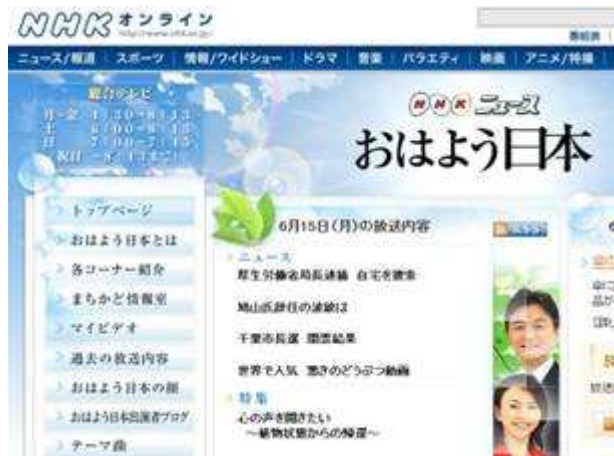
NHK オンライン
http://www.nhk.or.jp/

ニュース/報道 | スポーツ | 情報/ワイドショー | ドラマ | 音楽 | バラエティ | 映画 | アニメ/特撮

総合テレビ
月～金 4：30～8：13
土 6：00～8：15
日 7：00～7：45
祝日 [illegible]

NHK ニュース
おはよう日本

トップページ
おはよう日本とは
各コーナー紹介
まちかど情報室
マイビデオ
過去の放送内容
おはよう日本の顔
おはよう日本担当者ブログ
テーマ曲

6月15日(月)の放送内容

ニュース
厚生労働省局長逮捕 自宅を捜索
鳩山氏辞任の波紋は
千葉市長選 開票結果
世界で人気 驚きのどうぶつ動画

特集
心の声を聞きたい
～植物状態からの帰還～

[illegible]